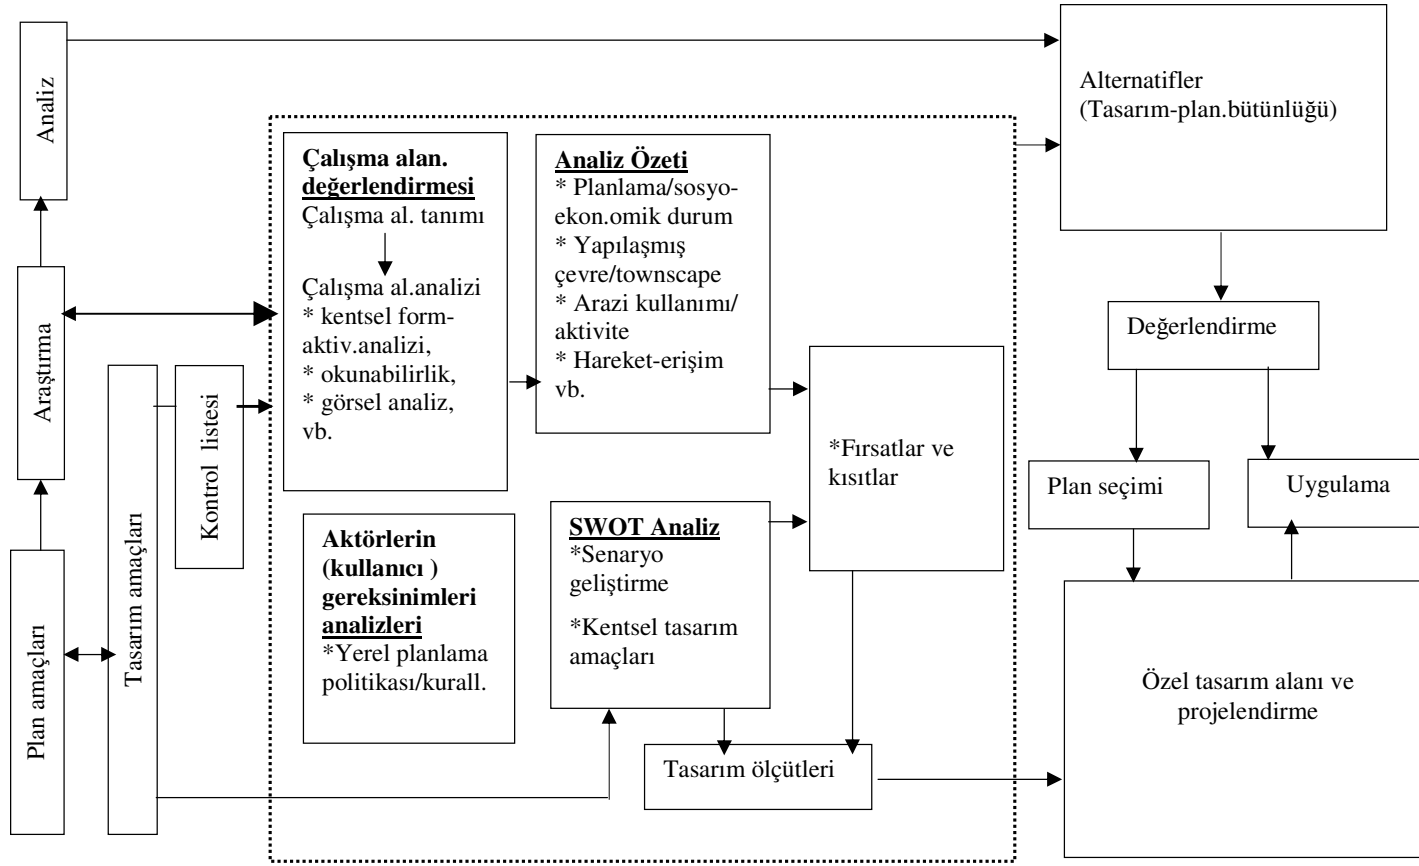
Analiz

Araştırma

Plan amaçları

Tasarım amaçları

Kontrol listesi

**Çalışma alan. değerlendirmesi**
Çalışma al. tanımı

Çalışma al.analizi
* kentsel form-aktiv.analizi,
* okunabilirlik,
* görsel analiz, vb.

**Analiz Özeti**
* Planlama/sosyo-ekon.omik durum
* Yapılaşmış çevre/townscape
* Arazi kullanımı/ aktivite
* Hareket-erişim vb.

**Aktörlerin (kullanıcı ) gereksinimleri analizleri**
*Yerel planlama politikası/kurall.

**SWOT Analiz**
*Senaryo geliştirme

*Kentsel tasarım amaçları

*Fırsatlar ve kısıtlar

Tasarım ölçütleri

Alternatifler (Tasarım-plan.bütünlüğü)

Değerlendirme

Plan seçimi

Uygulama

Özel tasarım alanı ve projelendirme